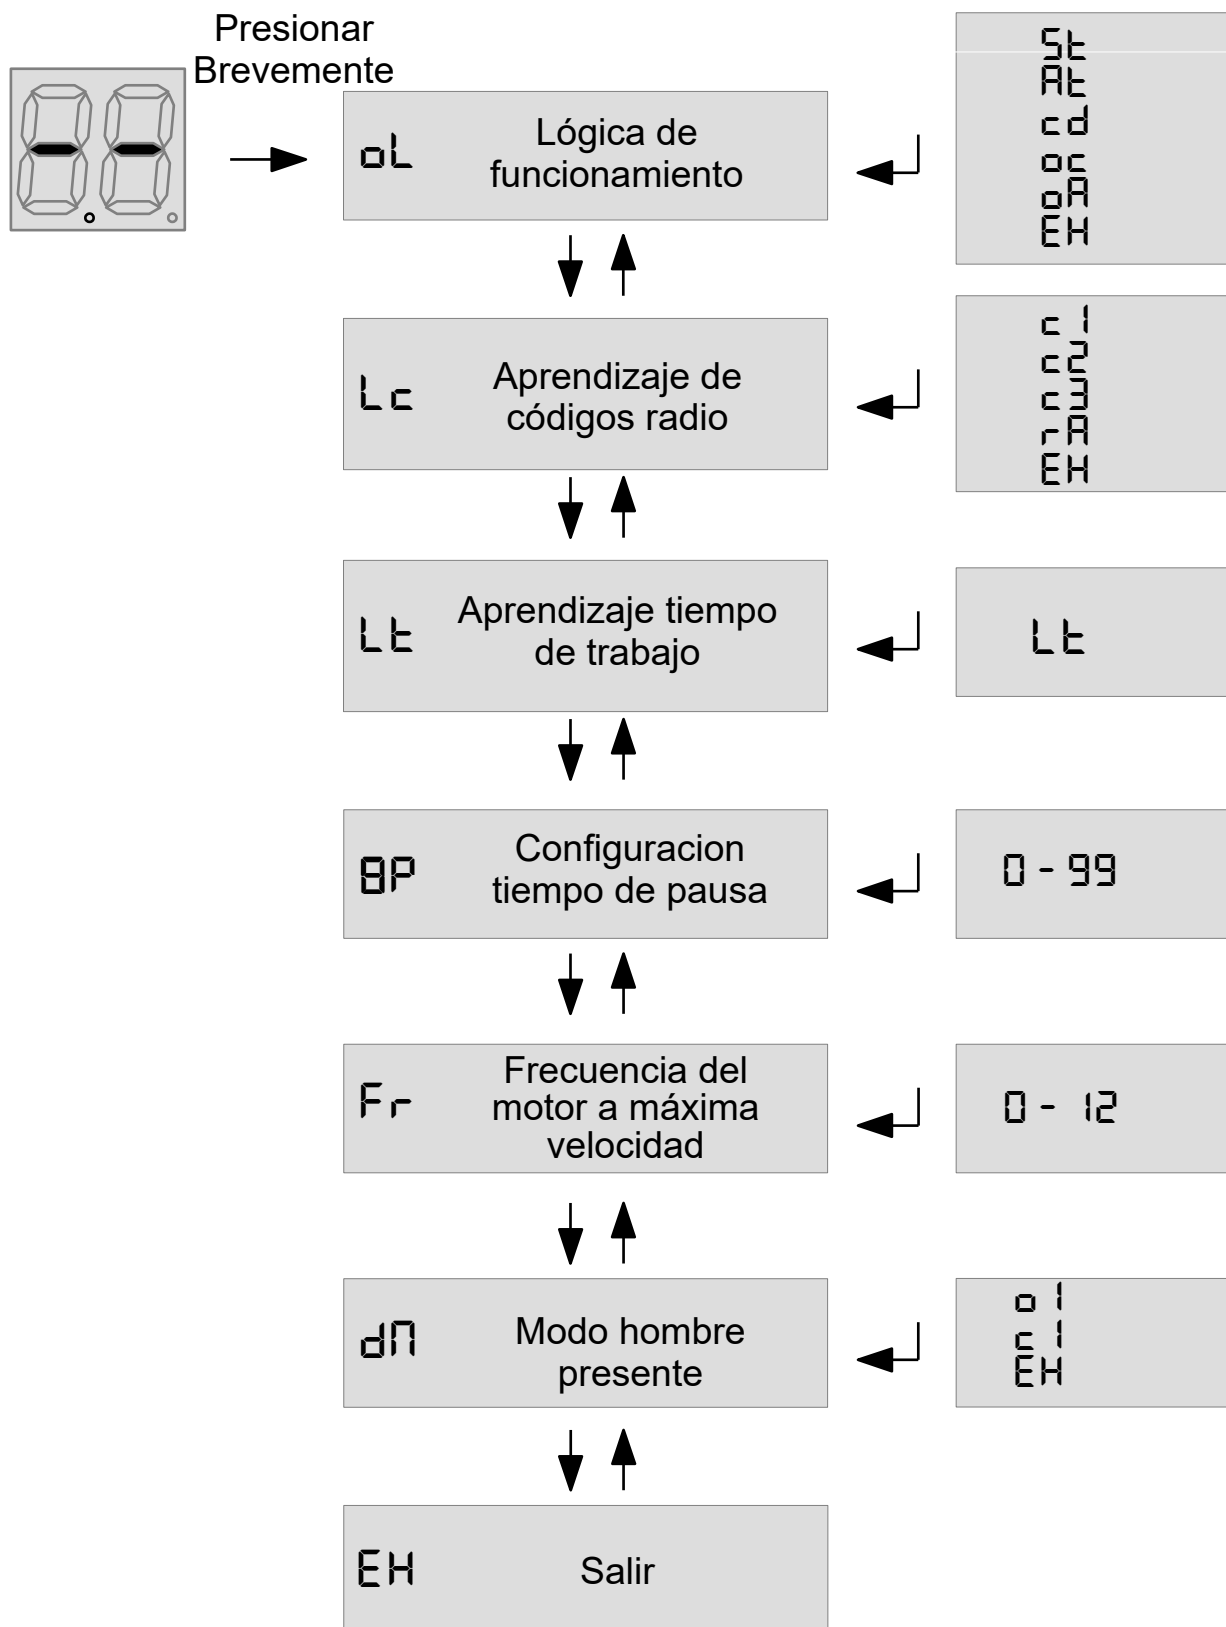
Presionar Brevemente

oL Lógica de funcionamiento

St
At
cd
oc
oA
EH

Lc Aprendizaje de códigos radio

c1
c2
c3
rA
EH

Lt Aprendizaje tiempo de trabajo

Lt

9P Configuracion tiempo de pausa

0 - 99

Fr Frecuencia del motor a máxima velocidad

0 - 12

dN Modo hombre presente

o1
c1
EH

EH Salir